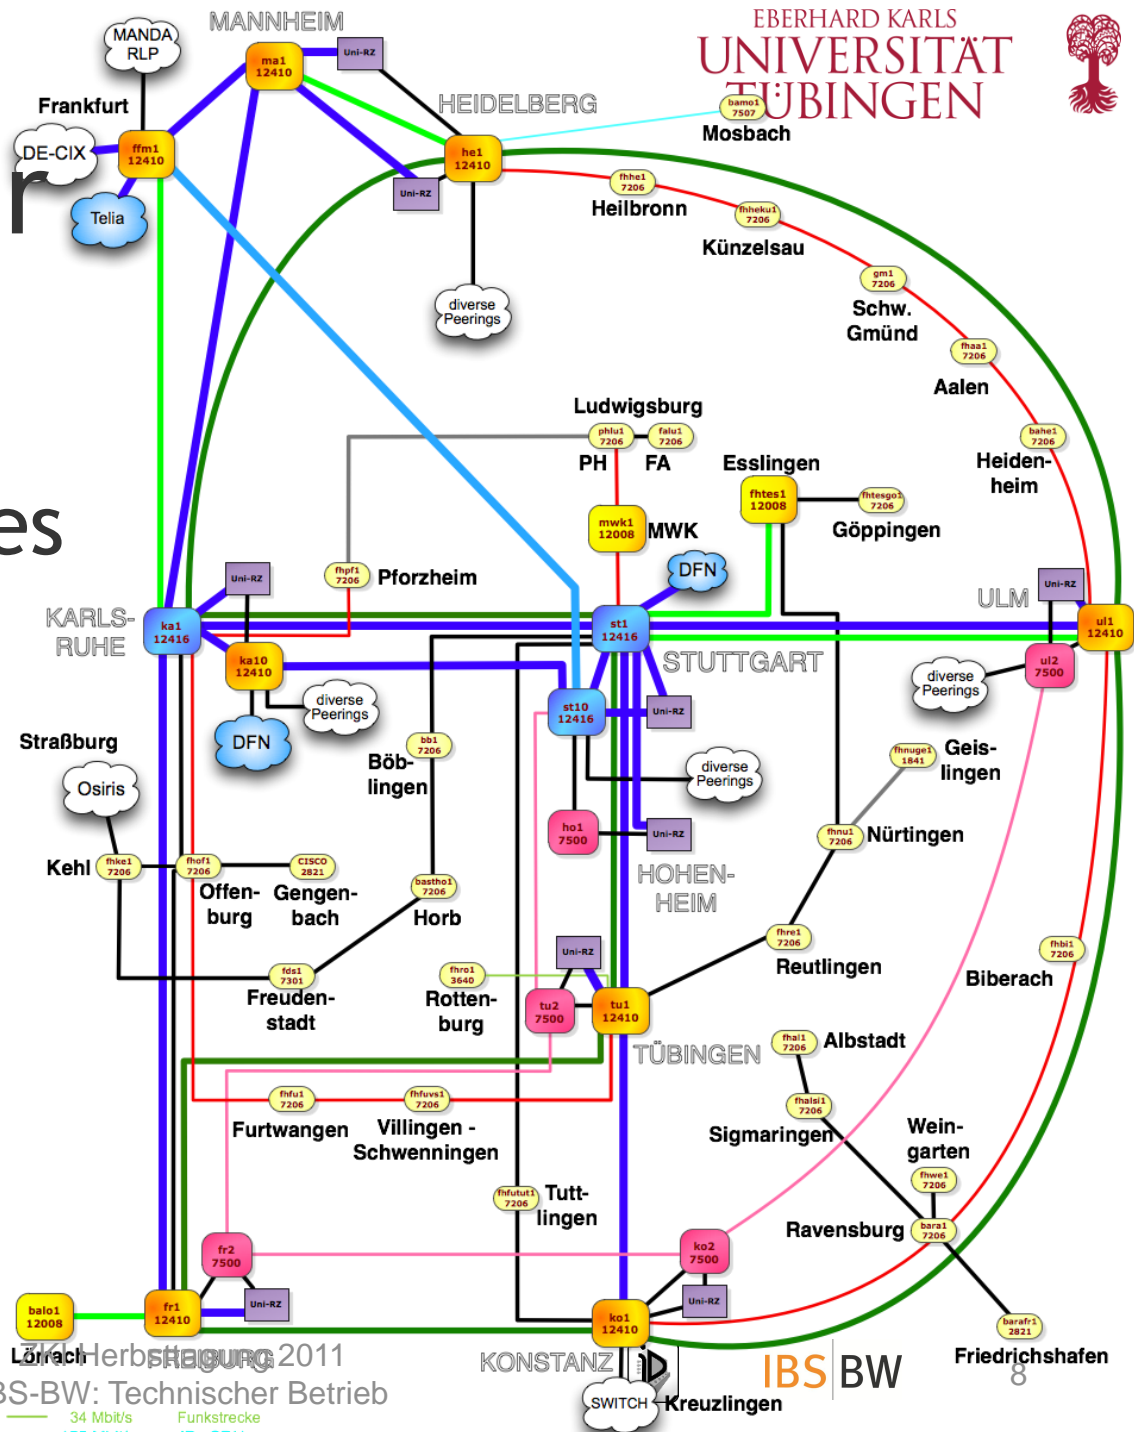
EBERHARD KARLS
UNIVERSITÄT
TÜBINGEN

MANNHEIM
MANDA RLP
ma1 12410
Uni-RZ
Frankfurt
HEIDELBERG
DE-CIX
ffm1 12410
he1 12410
bamo1 7507
Mosbach
Telia
Uni-RZ
fhhe1 7206
Heilbronn
fhheku1 7206
Künzelsau
gm1 7206
Schw. Gmünd
diverse Peerings
fhaa1 7206
Aalen
Ludwigsburg
phlu1 7206
falu1 7206
bahe1 7206
PH
FA
Esslingen
Heidenheim
fhtes1 12008
fhtesgo1 7206
mwk1 12008
MWK
Göppingen
DFN
Uni-RZ
fhpf1 7206
Pforzheim
KARLSRUHE
ka1 12416
st1 12416
ULM
Uni-RZ
ul1 12410
ka10 12410
STUTTGART
ul2 7500
diverse Peerings
diverse Peerings
DFN
st10 12416
Uni-RZ
Straßburg
bb1 7206
Böblingen
fhnuge1 1841
Geislingen
Osiris
diverse Peerings
ho1 7500
Uni-RZ
fhnu1 7206
Nürtingen
Kehl
fhke1 7206
fhof1 7206
CISCO 2821
Offenburg
Gengenbach
basthol 7206
Horb
HOHENHEIM
fhre1 7206
Reutlingen
Uni-RZ
fhbi1 7206
Biberach
fds1 7301
fhro1 3640
Freudenstadt
Rottenburg
tu2 7500
tu1 12410
fhal1 7206
Albstadt
TÜBINGEN
fhfu1 7206
fhfuvs1 7206
fhalsi1 7206
Furtwangen
Villingen - Schwenningen
Sigmaringen
Weingarten
fhwe1 7206
fhfutut1 7206
Tuttlingen
fr2 7500
ko2 7500
Ravensburg
bara1 7206
balo1 12008
fr1 12410
Uni-RZ
Uni-RZ
ko1 12410
barafr1 2821
Lörrach
FREIBURG
KONSTANZ
IBS BW
Friedrichshafen
ZKI Herbsttagung 2011
BS-BW: Technischer Betrieb
8
SWITCH
Kreuzlingen
34 Mbit/s
Funkstrecke